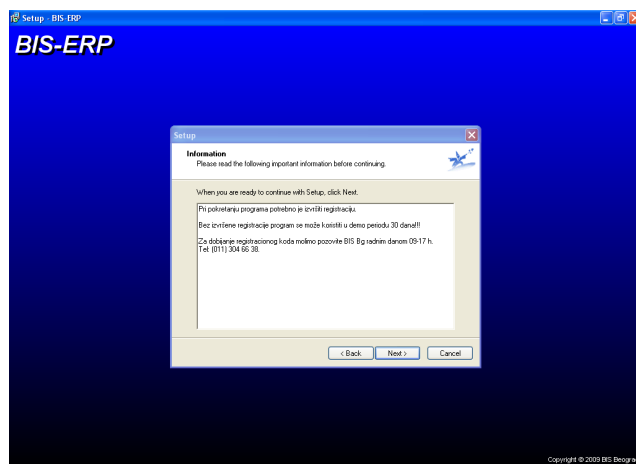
Setup - BIS-ERP

BIS-ERP

Setup

Information
Please read the following important information before continuing.

When you are ready to continue with Setup, click Next.

Pri pokretanju programa potrebno je izvršiti registraciju.

Bez izvršene registracije program se može koristiti u demo periodu 30 dana!!!

Za dobijanje registracionog koda molimo pozovite BIS Bg radnim danom 09-17 h.
Tel: (011) 304 66 38.

< Back
Next >
Cancel

Copyright © 2009 BIS Beogra